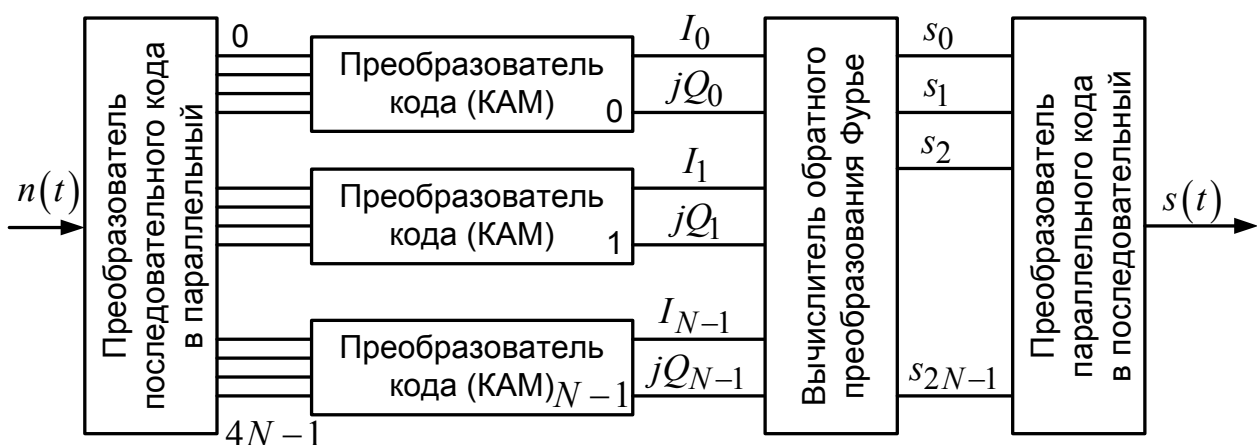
$n(t)$

Преобразователь последовательного кода в параллельный

0

$4N-1$

Преобразователь кода (КАМ) 0

Преобразователь кода (КАМ) 1

Преобразователь кода (КАМ) $N-1$

$I_0$

$jQ_0$

$I_1$

$jQ_1$

$I_{N-1}$

$jQ_{N-1}$

Вычислитель обратного преобразования Фурье

$s_0$

$s_1$

$s_2$

$s_{2N-1}$

Преобразователь параллельного кода в последовательный

$s(t)$